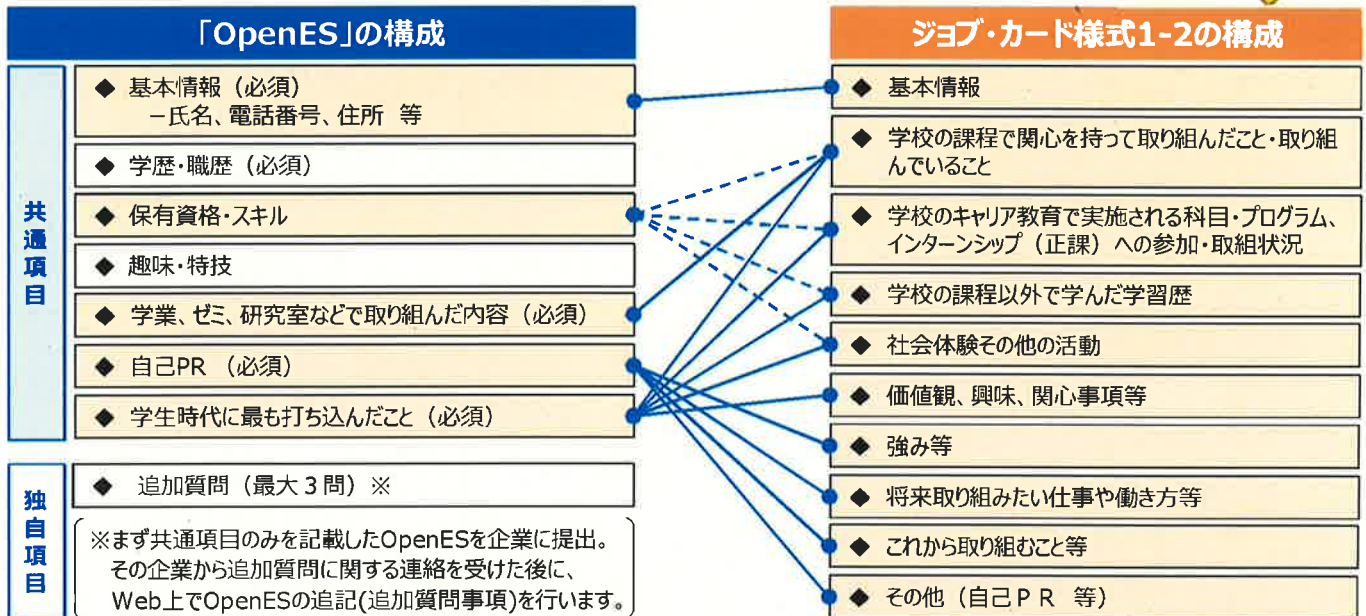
「OpenES」の構成

共通項目

◆ 基本情報（必須）
－氏名、電話番号、住所 等

◆ 学歴・職歴（必須）

◆ 保有資格・スキル

◆ 趣味・特技

◆ 学業、ゼミ、研究室などで取り組んだ内容（必須）

◆ 自己PR （必須）

◆ 学生時代に最も打ち込んだこと（必須）

独自項目

◆ 追加質問（最大３問）※

※まず共通項目のみを記載したOpenESを企業に提出。その企業から追加質問に関する連絡を受けた後に、Web上でOpenESの追記(追加質問事項)を行います。

ジョブ・カード様式1-2の構成

◆ 基本情報

◆ 学校の課程で関心を持って取り組んだこと・取り組んでいること

◆ 学校のキャリア教育で実施される科目・プログラム、インターンシップ（正課）への参加・取組状況

◆ 学校の課程以外で学んだ学習歴

◆ 社会体験その他の活動

◆ 価値観、興味、関心事項等

◆ 強み等

◆ 将来取り組みたい仕事や働き方等

◆ これから取り組むこと等

◆ その他（自己ＰＲ 等）